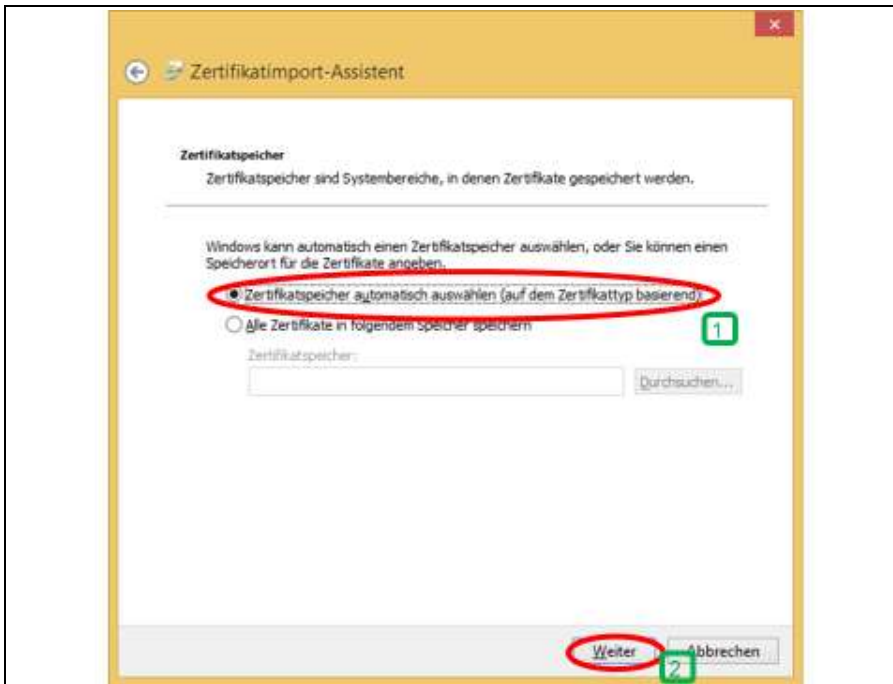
×

Zertifikatimport-Assistent

Zertifikatspeicher

Zertifikatspeicher sind Systembereiche, in denen Zertifikate gespeichert werden.

Windows kann automatisch einen Zertifikatspeicher auswählen, oder Sie können einen Speicherort für die Zertifikate angeben.

Zertifikatspeicher automatisch auswählen (auf dem Zertifikattyp basierend)

Alle Zertifikate in folgendem Speicher speichern

1

Zertifikatspeicher:

Durchsuchen...

Weiter

Abbrechen

2